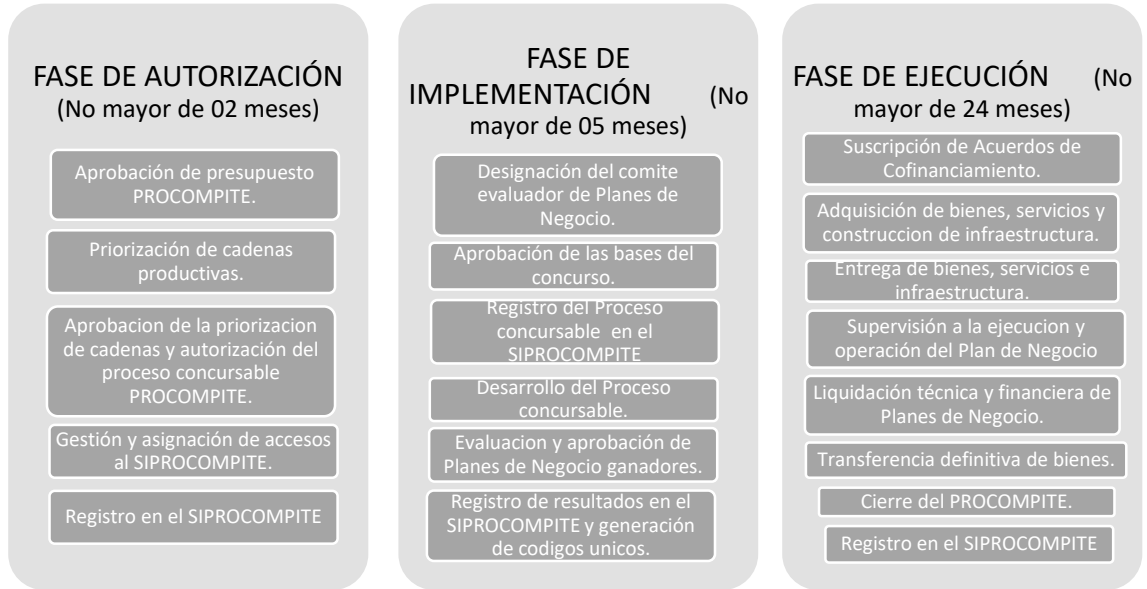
FASE DE AUTORIZACIÓN (No mayor de 02 meses)

Aprobación de presupuesto PROCOMPITE.

Priorización de cadenas productivas.

Aprobacion de la priorizacion de cadenas y autorización del proceso concursable PROCOMPITE.

Gestión y asignación de accesos al SIPROCOMPITE.

Registro en el SIPROCOMPITE

FASE DE IMPLEMENTACIÓN (No mayor de 05 meses)

Designación del comite evaluador de Planes de Negocio.

Aprobación de las bases del concurso.

Registro del Proceso concursable en el SIPROCOMPITE

Desarrollo del Proceso concursable.

Evaluacion y aprobación de Planes de Negocio ganadores.

Registro de resultados en el SIPROCOMPITE y generación de codigos unicos.

FASE DE EJECUCIÓN (No mayor de 24 meses)

Suscripción de Acuerdos de Cofinanciamiento.

Adquisición de bienes, servicios y construccion de infraestructura.

Entrega de bienes, servicios e infraestructura.

Supervisión a la ejecucion y operación del Plan de Negocio

Liquidación técnica y financiera de Planes de Negocio.

Transferencia definitiva de bienes.

Cierre del PROCOMPITE.

Registro en el SIPROCOMPITE